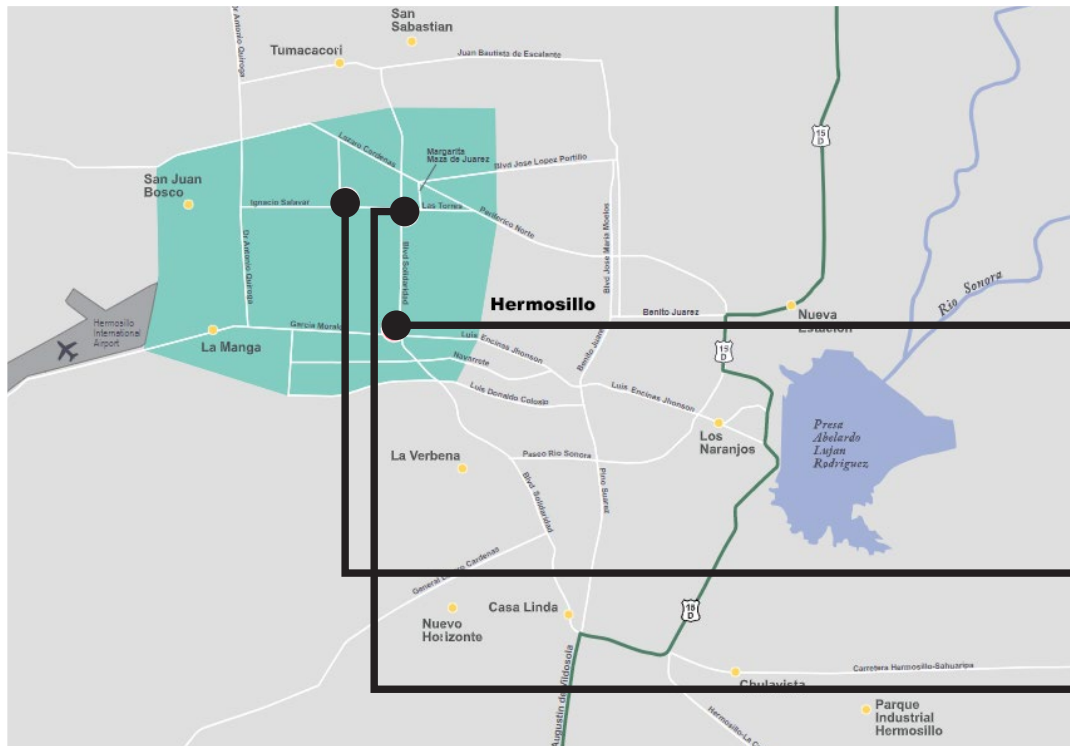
Dr Antonio Quiroga
San Sebastian
Tumacacori
Juan Bautista de Escalante
Lazaro Cardenas
Margarita Maza de Juarez
Blvd Jose Lopez Portillo
San Juan Bosco
Ignacio Salazar
Las Torres
Periferico Norte
Dr Antonio Quiroga
Blvd Solidaridad
Blvd Jose Maria Morelos
Blvd Jose Maria Morelos
15 D
Rio Sonora
Hermosillo
Benito Juarez
Nueva Estacion
Hermosillo International Airport
La Manga
Garcia Morales
Luis Encinas Jhonson
Navarrete
Benito Juarez
15 D
Luis Donaldo Colosio
Luis Encinas Jhonson
Presa Abelardo Lujan Rodriguez
Los Naranjos
La Verbena
Paseo Rio Sonora
Blvd Solidaridad
Pino Suarez
General Lazaro Cardenas
Nuevo Horizonte
Casa Linda
15 D
Carretera Hermosillo-Sahuaripa
Chulavista
Agustin de Vildosola
Hermosillo-La C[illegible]
Parque Industrial Hermosillo